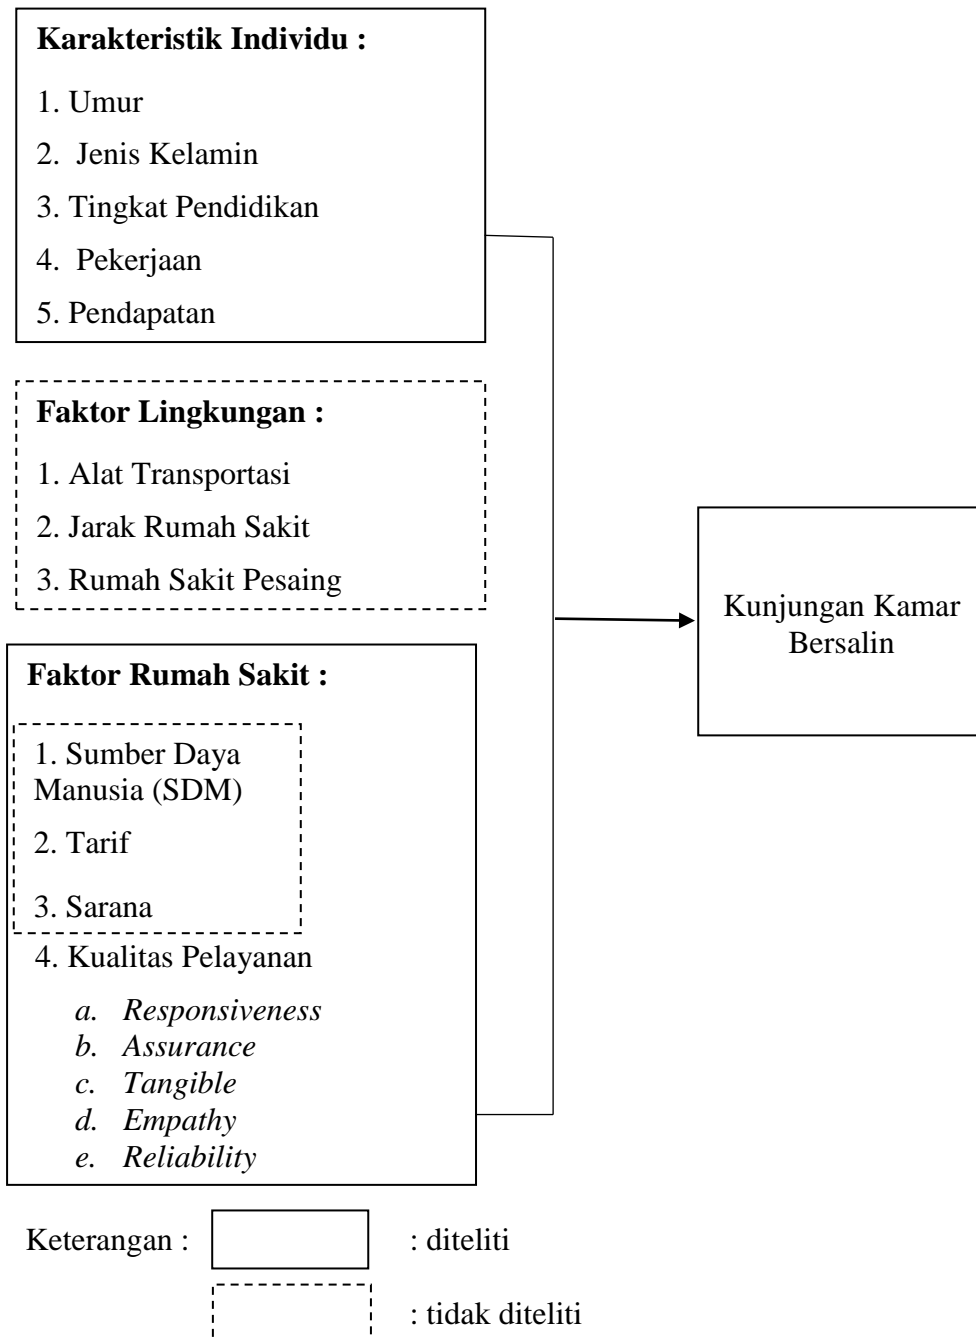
**Karakteristik Individu :**

1. Umur
2. Jenis Kelamin
3. Tingkat Pendidikan
4. Pekerjaan
5. Pendapatan

**Faktor Lingkungan :**

1. Alat Transportasi
2. Jarak Rumah Sakit
3. Rumah Sakit Pesaing

**Faktor Rumah Sakit :**

1. Sumber Daya Manusia (SDM)
2. Tarif
3. Sarana
4. Kualitas Pelayanan
   a. *Responsiveness*
   b. *Assurance*
   c. *Tangible*
   d. *Empathy*
   e. *Reliability*

Kunjungan Kamar Bersalin

Keterangan : : diteliti

: tidak diteliti